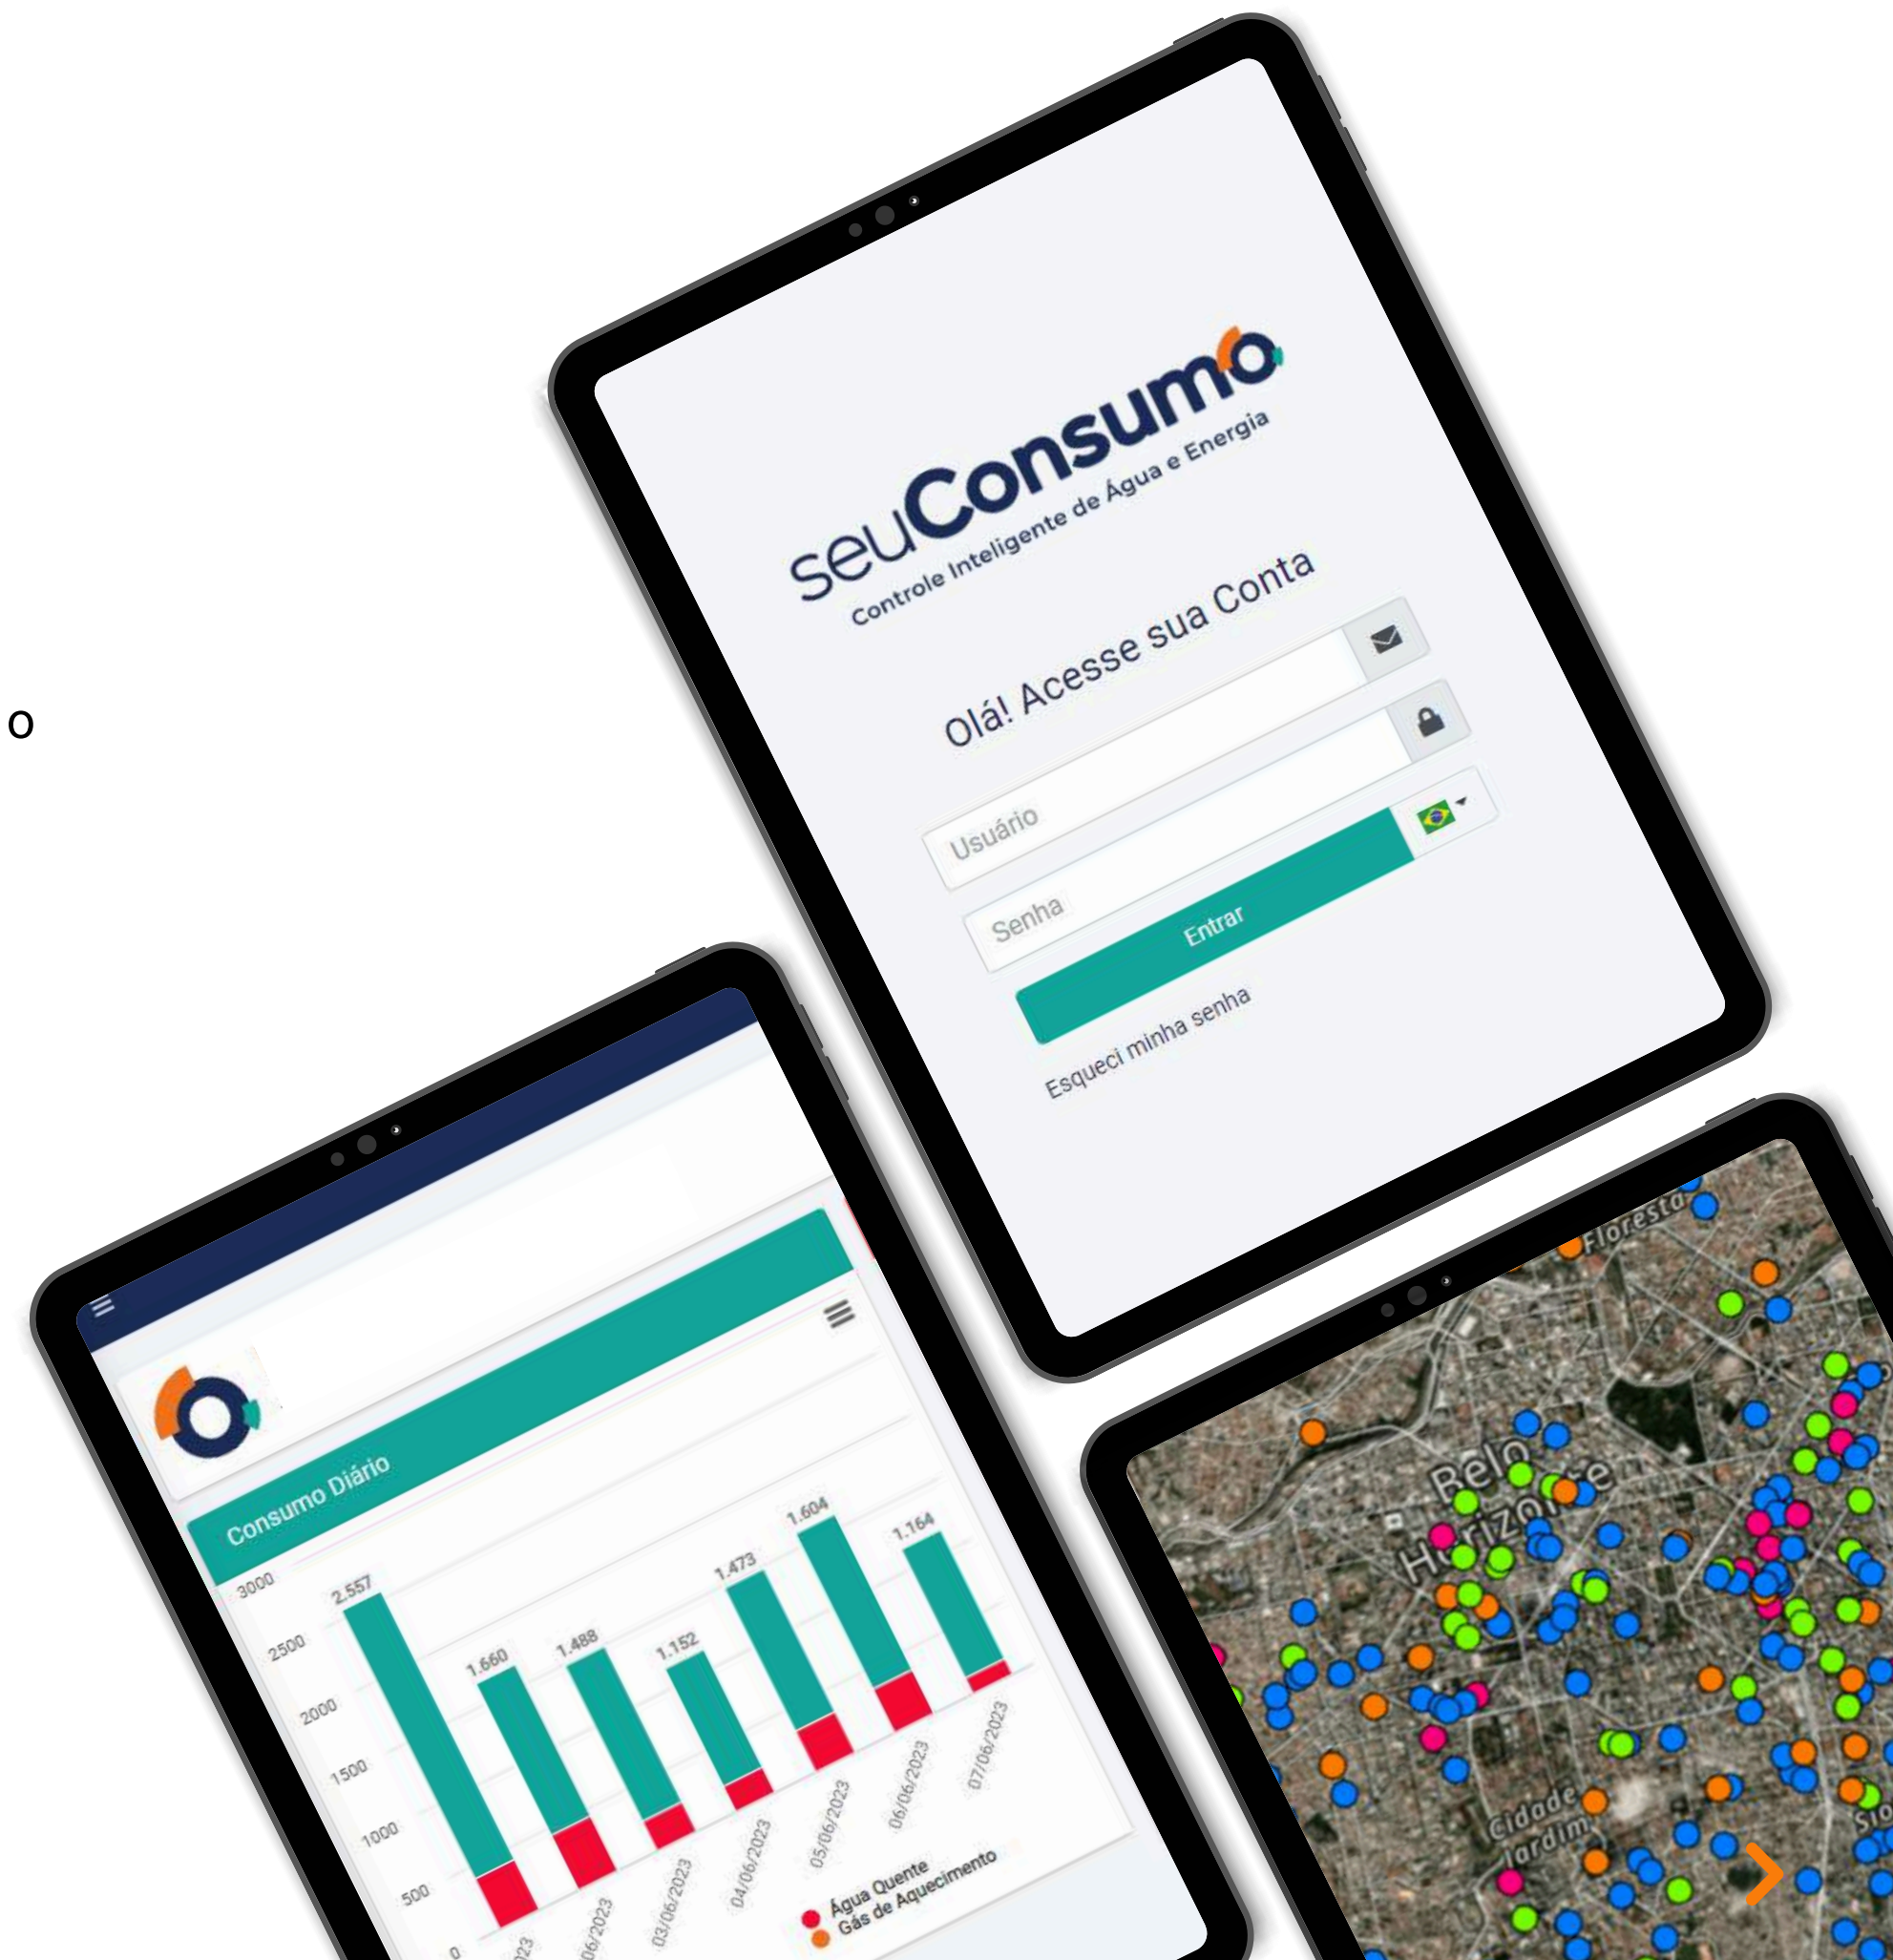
o

seuConsumo
Controle Inteligente de Água e Energia

Olá! Acesse sua Conta

Usuário

Senha

Entrar

Esqueci minha senha

Consumo Diário

3000
2500
2000
1500
1000
500
0

2.557
1.660
1.488
1.152
1.473
1.604
1.164

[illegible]23
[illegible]06/2023
03/06/2023
04/06/2023
05/06/2023
06/06/2023
07/06/2023

Água Quente
Gás de Aquecimento

Floresta
Belo Horizonte
Cidade Jardim
Sio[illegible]